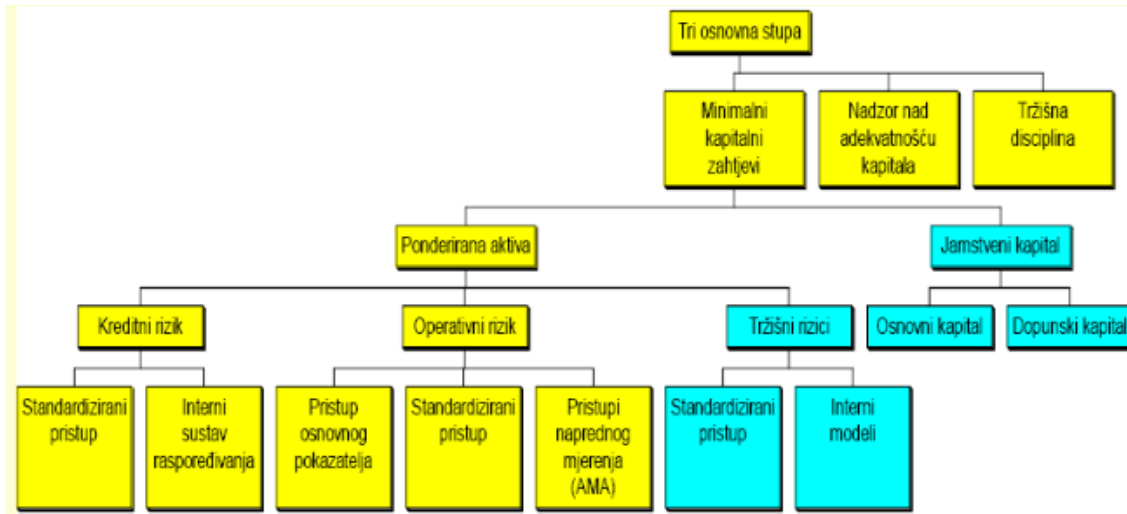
Tri osnovna stupa

Minimalni kapitalni zahtjevi

Nadzor nad adekvatnošću kapitala

Tržišna disciplina

Ponderirana aktiva

Jamstveni kapital

Kreditni rizik

Operativni rizik

Tržišni rizici

Osnovni kapital

Dopunski kapital

Standardizirani pristup

Interni sustav raspoređivanja

Pristup osnovnog pokazatelja

Standardizirani pristup

Pristupi naprednog mjerenja (AMA)

Standardizirani pristup

Interni modeli